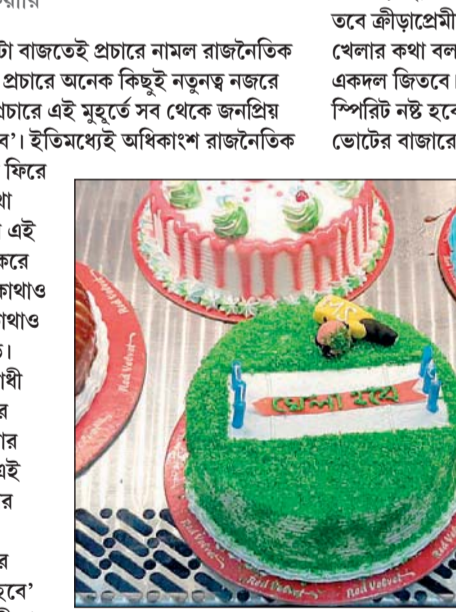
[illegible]টা বাজতেই প্রচারে নামল রাজনৈতিক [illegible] প্রচারে অনেক কিছুই নতুনত্ব নজরে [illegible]চারে এই মুহূর্তে সব থেকে জনপ্রিয় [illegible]ব'। ইতিমধ্যেই অধিকাংশ রাজনৈতিক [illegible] ফিরে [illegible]খা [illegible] এই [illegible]করে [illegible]কাথাও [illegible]থাও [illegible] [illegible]র্থী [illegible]র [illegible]ার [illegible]এই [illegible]র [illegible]র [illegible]হবে'

তবে ক্রীড়াপ্রেমী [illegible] খেলার কথা বল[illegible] একদল জিতবে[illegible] স্পিরিট নষ্ট হবে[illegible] ভোটের বাজারে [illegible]

খেলা হবে

Red Velvet

Red Velvet

Red Velvet

Red Velvet